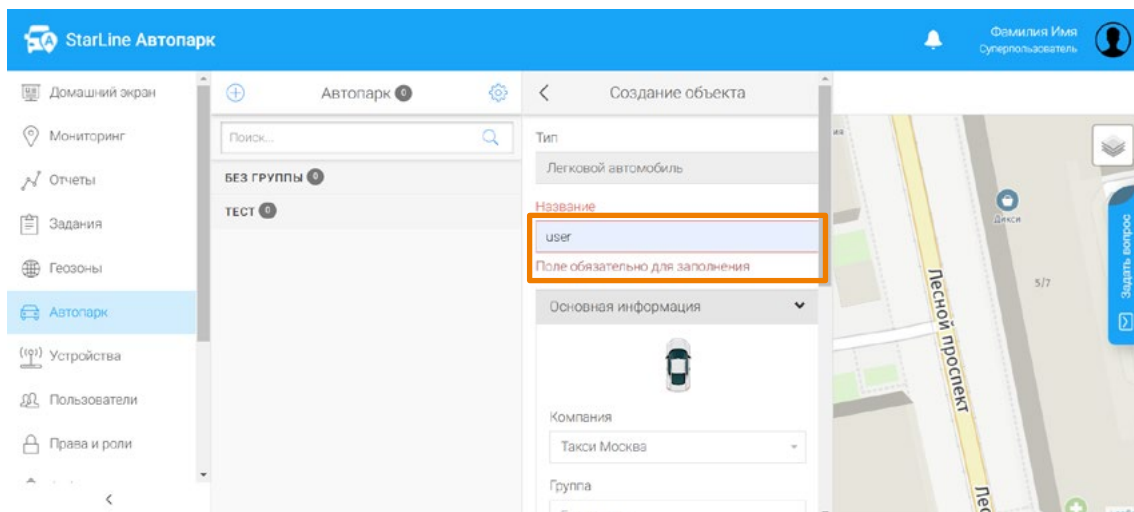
StarLine Автопарк

Фамилия Имя
Суперпользователь

Домашний экран
Мониторинг
Отчеты
Задания
Геозоны
Автопарк
Устройства
Пользователи
Права и роли

Автопарк 0

Поиск...

БЕЗ ГРУППЫ 0
ТЕСТ 0

Создание объекта

Тип
Легковой автомобиль

Название
user
Поле обязательно для заполнения

Основная информация

Компания
Такси Москва

Группа

Дикси
5/7
Лесной проспект
Лес

Задать вопрос